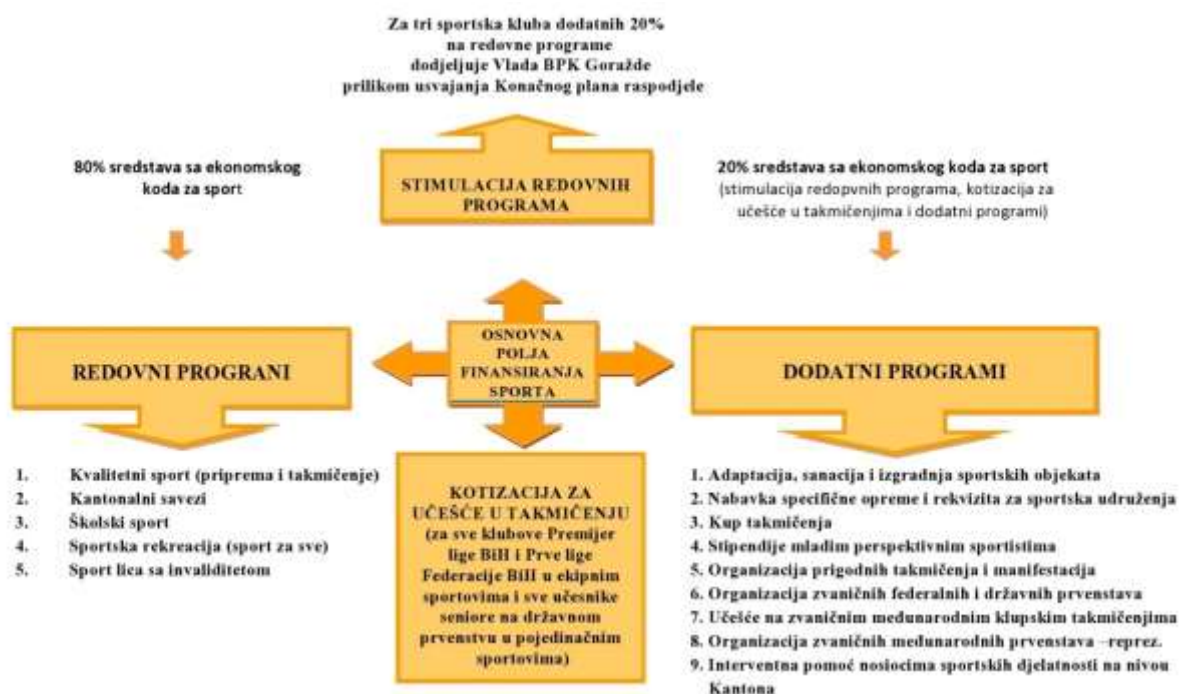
Za tri sportska kluba dodatnih 20% na redovne programe dodjeljuje Vlada BPK Goražde prilikom usvajanja Konačnog plana raspodjele

80% sredstava sa ekonomskog koda za sport

STIMULACIJA REDOVNIH PROGRAMA

20% sredstava sa ekonomskog koda za sport (stimulacija redopvnih programa, kotizacija za učešće u takmičenjima i dodatni programi)

REDOVNI PROGRANI

OSNOVNA POLJA FINANSIRANJA SPORTA

DODATNI PROGRAMI

1. Kvalitetni sport (priprema i takmičenje)
2. Kantonalni savezi
3. Školski sport
4. Sportska rekreacija (sport za sve)
5. Sport lica sa invaliditetom

KOTIZACIJA ZA UČEŠĆE U TAKMIČENJU (za sve klubove Premijer lige BiH i Prve lige Federacije BiH u ekipnim sportovima i sve učesnike seniore na državnom prvenstvu u pojedinačnim sportovima)

1. Adaptacija, sanacija i izgradnja sportskih objekata
2. Nabavka specifične opreme i rekvizita za sportska udruženja
3. Kup takmičenja
4. Stipendije mladim perspektivnim sportistima
5. Organizacija prigodnih takmičenja i manifestacija
6. Organizacija zvaničnih federalnih i državnih prvenstava
7. Učešće na zvaničnim međunarodnim klupskim takmičenjima
8. Organizacija zvaničnih međunarodnih prvenstava –reprez.
9. Interventna pomoć nosiocima sportskih djelatnosti na nivou Kantona